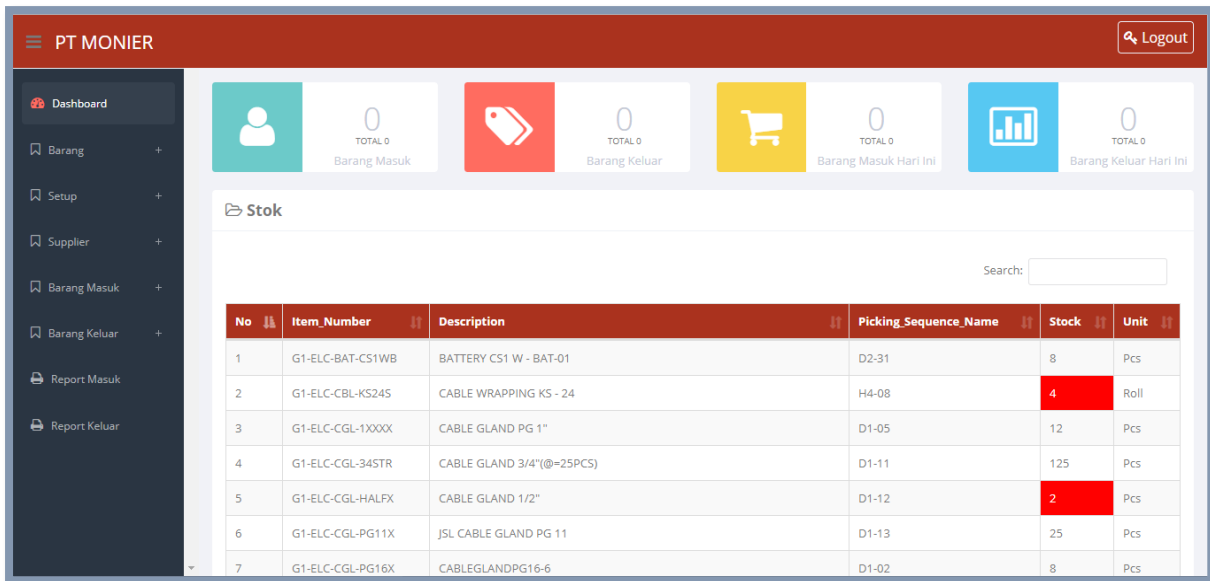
PT MONIER

Logout

Dashboard
Barang +
Setup +
Supplier +
Barang Masuk +
Barang Keluar +
Report Masuk
Report Keluar

0
TOTAL 0
Barang Masuk

0
TOTAL 0
Barang Keluar

0
TOTAL 0
Barang Masuk Hari Ini

0
TOTAL 0
Barang Keluar Hari Ini

Stok

Search:

| No | Item_Number | Description | Picking_Sequence_Name | Stock | Unit |
|---|---|---|---|---|---|
| 1 | G1-ELC-BAT-CS1WB | BATTERY CS1 W - BAT-01 | D2-31 | 8 | Pcs |
| 2 | G1-ELC-CBL-KS24S | CABLE WRAPPING KS - 24 | H4-08 | 4 | Roll |
| 3 | G1-ELC-CGL-1XXXX | CABLE GLAND PG 1" | D1-05 | 12 | Pcs |
| 4 | G1-ELC-CGL-34STR | CABLE GLAND 3/4"(@=25PCS) | D1-11 | 125 | Pcs |
| 5 | G1-ELC-CGL-HALFX | CABLE GLAND 1/2" | D1-12 | 2 | Pcs |
| 6 | G1-ELC-CGL-PG11X | JSL CABLE GLAND PG 11 | D1-13 | 25 | Pcs |
| 7 | G1-ELC-CGL-PG16X | CABLEGLANDPG16-6 | D1-02 | 8 | Pcs |